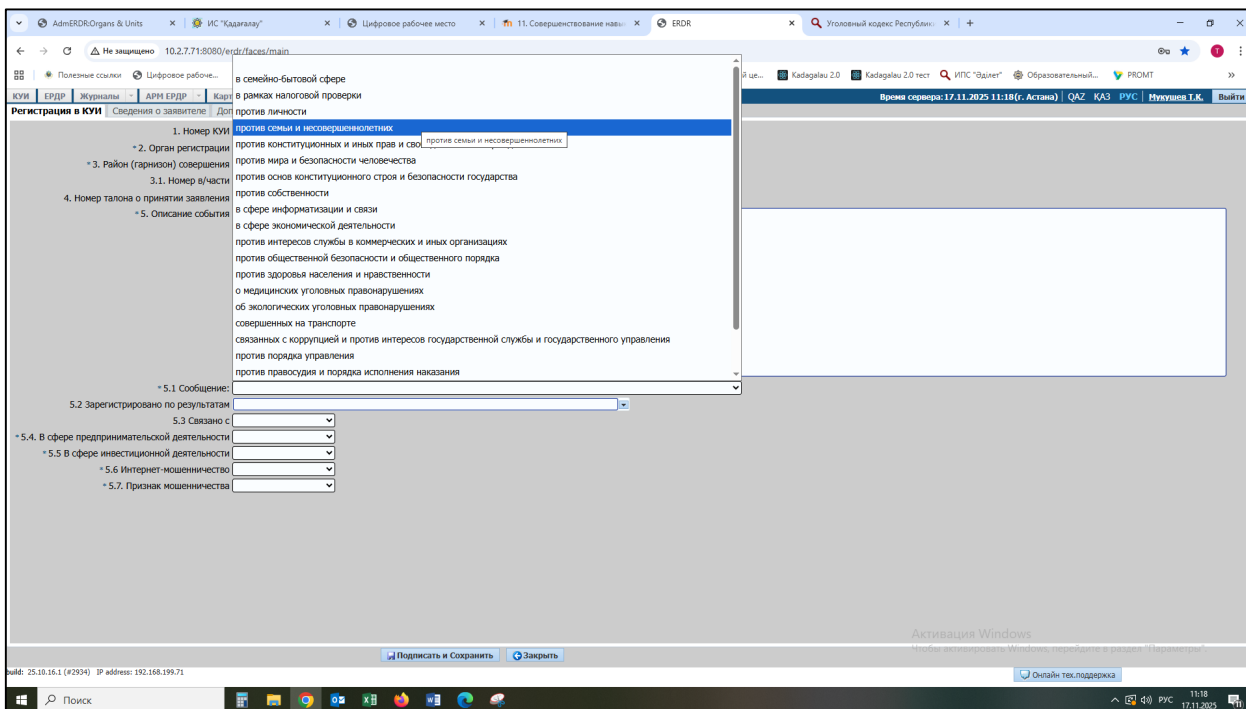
AdmERDR:Organs & Units × | ИС "Кадағалау" × | Цифровое рабочее место × | 11. Совершенствование навы × | ERDR × | Уголовный кодекс Республик × | +

Не защищено 10.2.7.71:8080/erdr/faces/main

Полезные ссылки | Цифровое рабоче... | й це... | Kadagalau 2.0 | Kadagalau 2.0 тест | ИПС "Әділет" | Образовательный... | PROMT

КУИ | ЕРДР | Журналы | АРМ ЕРДР | Карт

Время сервера: 17.11.2025 11:18(г. Астана) | QAZ | ҚАЗ | РУС | Мукушев Т.К. | Выйти

Регистрация в КУИ | Сведения о заявителе | Доп

1. Номер КУИ
* 2. Орган регистрации
* 3. Район (гарнизон) совершения
3.1. Номер в/части
4. Номер талона о принятии заявления
* 5. Описание события

в семейно-бытовой сфере
в рамках налоговой проверки
против личности
против семьи и несовершеннолетних
против конституционных и иных прав и сво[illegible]
против мира и безопасности человечества
против основ конституционного строя и безопасности государства
против собственности
в сфере информатизации и связи
в сфере экономической деятельности
против интересов службы в коммерческих и иных организациях
против общественной безопасности и общественного порядка
против здоровья населения и нравственности
о медицинских уголовных правонарушениях
об экологических уголовных правонарушениях
совершенных на транспорте
связанных с коррупцией и против интересов государственной службы и государственного управления
против порядка управления
против правосудия и порядка исполнения наказания

против семьи и несовершеннолетних

* 5.1 Сообщение:
5.2 Зарегистрировано по результатам
5.3 Связано с
* 5.4. В сфере предпринимательской деятельности
* 5.5 В сфере инвестиционной деятельности
* 5.6 Интернет-мошенничество
* 5.7. Признак мошенничества

Активация Windows
Чтобы активировать Windows, перейдите в раздел "Параметры".

Подписать и Сохранить | Закрыть

build: 25.10.16.1 (#2934) IP address: 192.168.199.71

Онлайн тех.поддержка

Поиск

РУС 11:18 17.11.2025